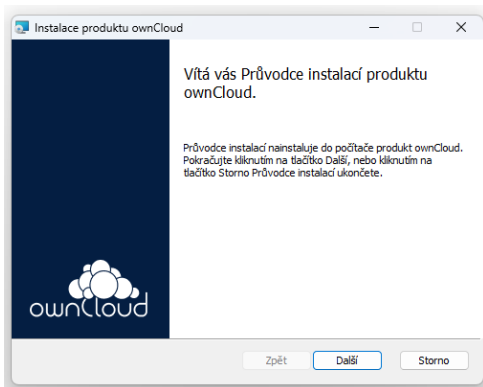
Instalace produktu ownCloud

Vítá vás Průvodce instalací produktu ownCloud.

Průvodce instalací nainstaluje do počítače produkt ownCloud. Pokračujte kliknutím na tlačítko Další, nebo kliknutím na tlačítko Storno Průvodce instalací ukončete.

ownCloud

Zpět
Další
Storno